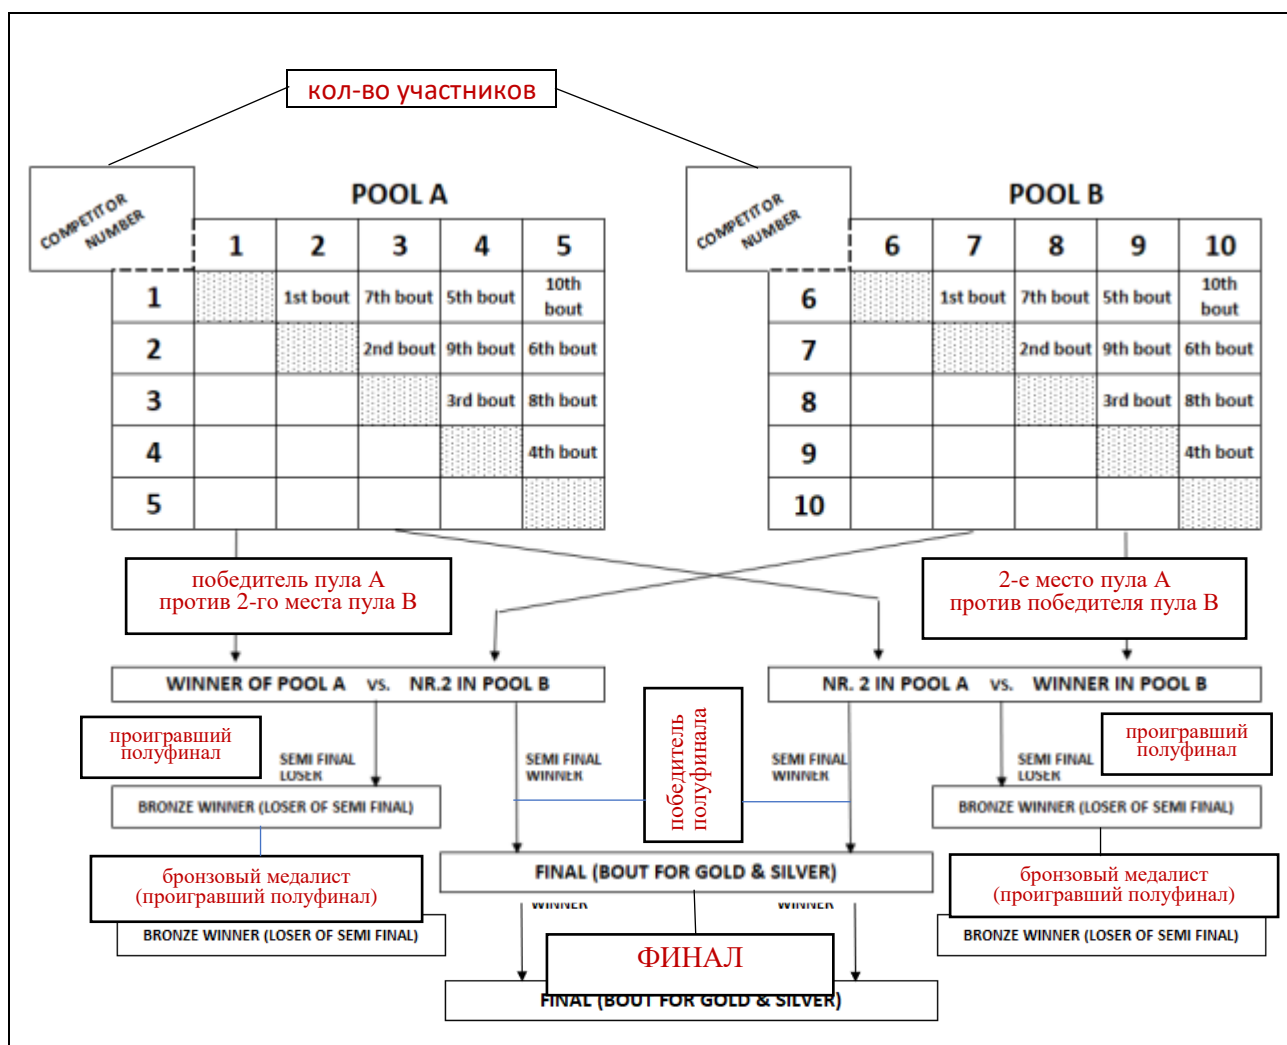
кол-во участников

COMPETITOR NUMBER

POOL A

|  | 1 | 2 | 3 | 4 | 5 |
|---|---|---|---|---|---|
| 1 |  | 1st bout | 7th bout | 5th bout | 10th bout |
| 2 |  |  | 2nd bout | 9th bout | 6th bout |
| 3 |  |  |  | 3rd bout | 8th bout |
| 4 |  |  |  |  | 4th bout |
| 5 |  |  |  |  |  |

COMPETITOR NUMBER

POOL B

|  | 6 | 7 | 8 | 9 | 10 |
|---|---|---|---|---|---|
| 6 |  | 1st bout | 7th bout | 5th bout | 10th bout |
| 7 |  |  | 2nd bout | 9th bout | 6th bout |
| 8 |  |  |  | 3rd bout | 8th bout |
| 9 |  |  |  |  | 4th bout |
| 10 |  |  |  |  |  |

победитель пула А против 2-го места пула В

2-е место пула А против победителя пула В

WINNER OF POOL A vs. NR.2 IN POOL B

NR. 2 IN POOL A vs. WINNER IN POOL B

проигравший полуфинал

SEMI FINAL LOSER

SEMI FINAL WINNER

победитель полуфинала

SEMI FINAL WINNER

SEMI FINAL LOSER

проигравший полуфинал

BRONZE WINNER (LOSER OF SEMI FINAL)

BRONZE WINNER (LOSER OF SEMI FINAL)

FINAL (BOUT FOR GOLD & SILVER)

бронзовый медалист (проигравший полуфинал)

бронзовый медалист (проигравший полуфинал)

WINNER

WINNER

BRONZE WINNER (LOSER OF SEMI FINAL)

ФИНАЛ

BRONZE WINNER (LOSER OF SEMI FINAL)

FINAL (BOUT FOR GOLD & SILVER)